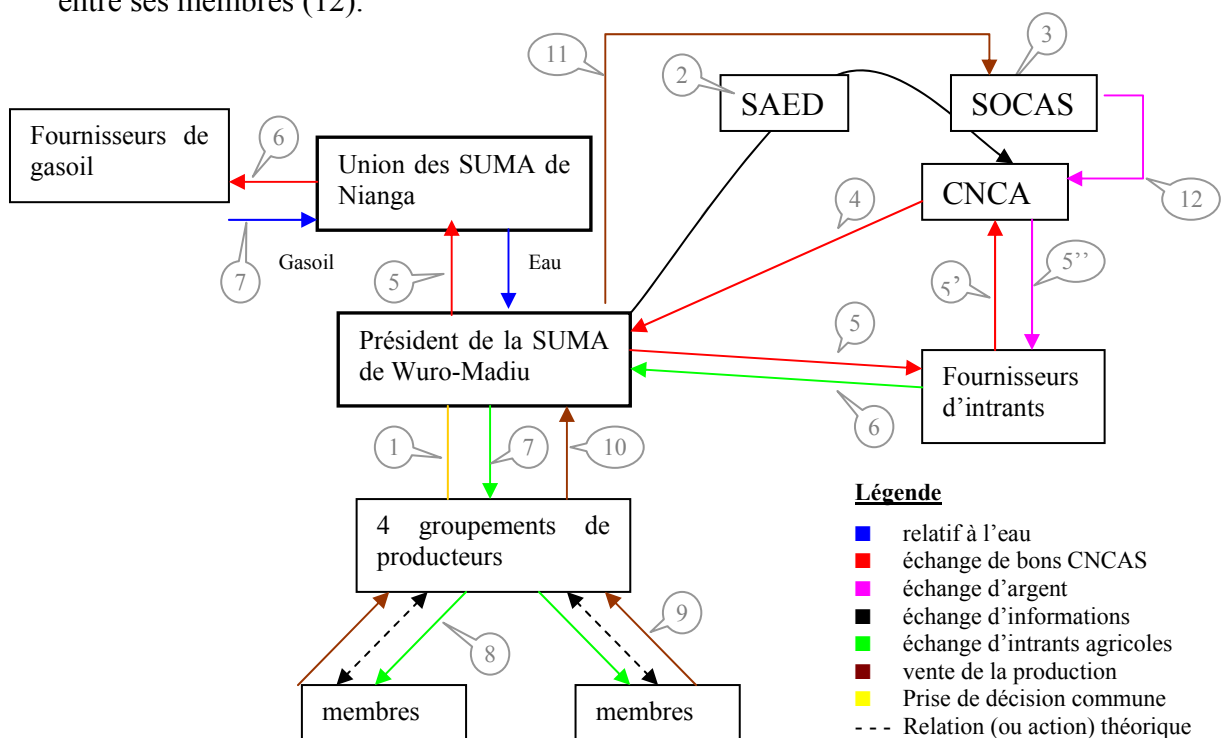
entre ses membres (12).

11

2

SAED

3

SOCAS

Fournisseurs de gasoil

6

Union des SUMA de Nianga

CNCA

12

4

7

Gasoil

5

Eau

5'

5''

Président de la SUMA de Wuro-Madiu

5

Fournisseurs d'intrants

6

1

7

10

4 groupements de producteurs

Légende

■ relatif à l'eau
■ échange de bons CNCAS
■ échange d'argent
■ échange d'informations
■ échange d'intrants agricoles
■ vente de la production
■ Prise de décision commune
- - - Relation (ou action) théorique

8

9

membres

membres